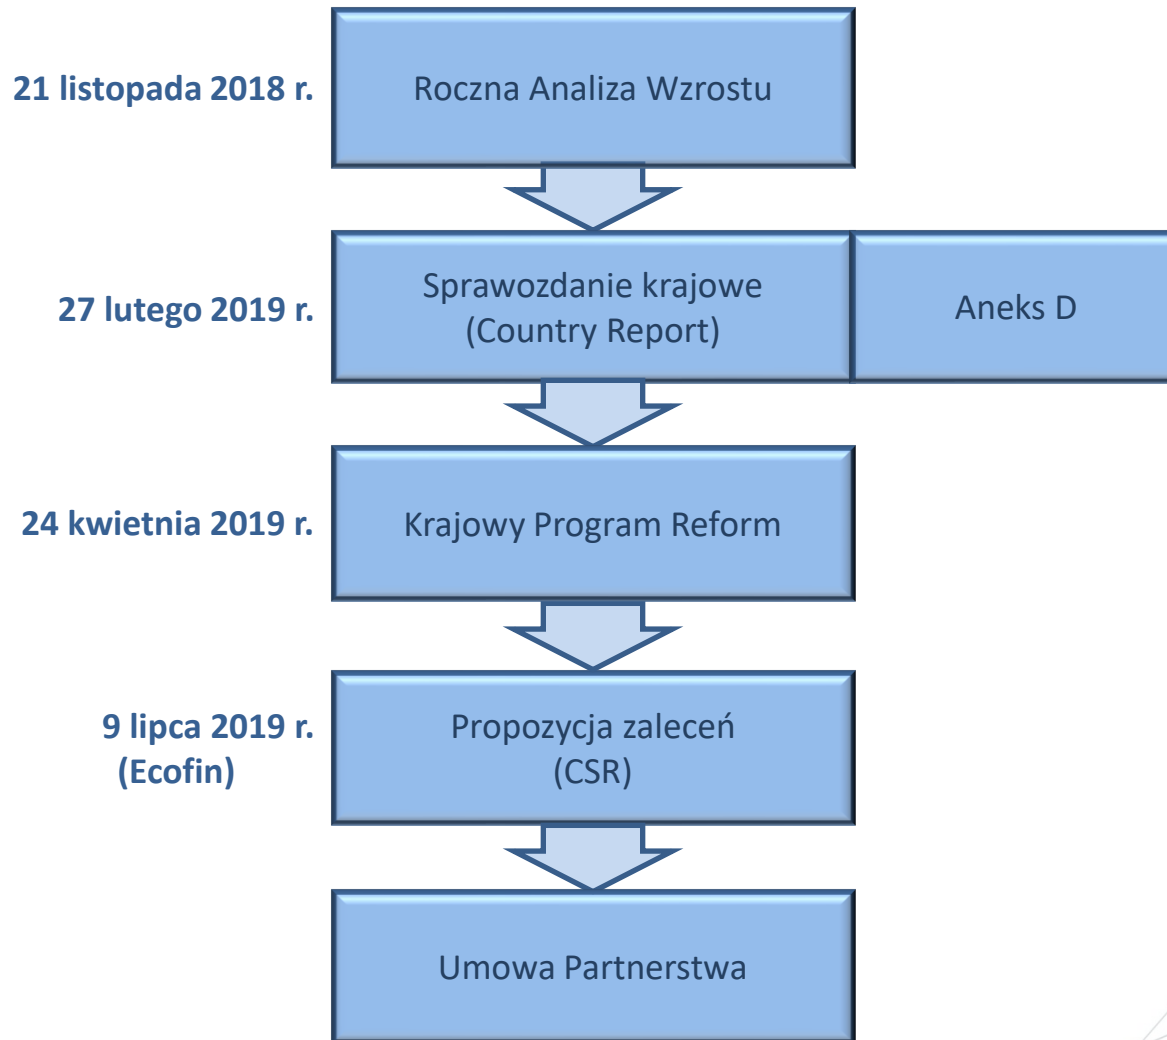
21 listopada 2018 r.

Roczna Analiza Wzrostu

27 lutego 2019 r.

Sprawozdanie krajowe (Country Report)

Aneks D

24 kwietnia 2019 r.

Krajowy Program Reform

9 lipca 2019 r. (Ecofin)

Propozycja zaleceń (CSR)

Umowa Partnerstwa